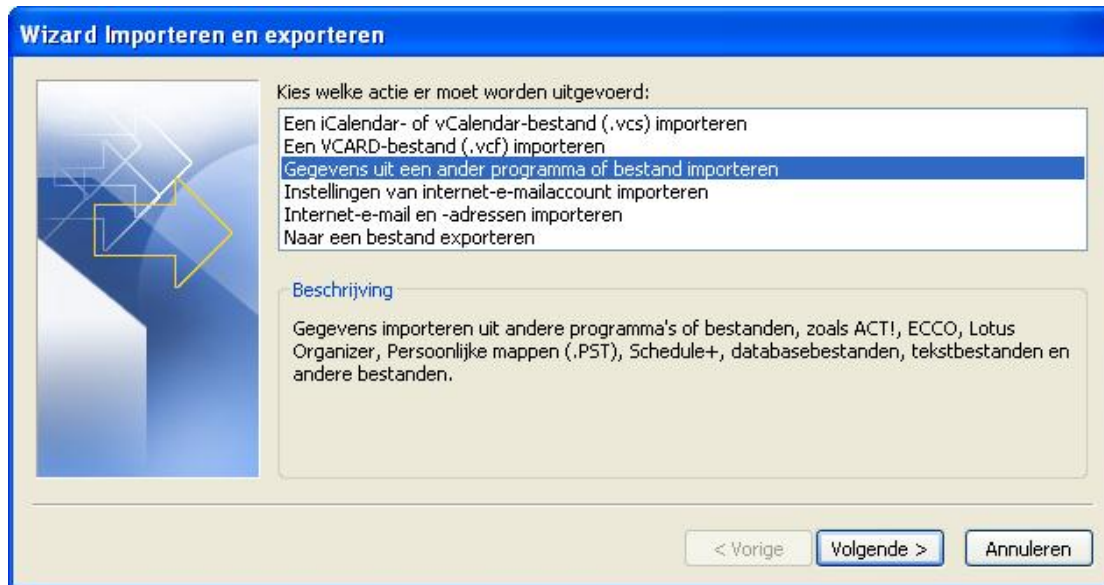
Wizard Importeren en exporteren

Kies welke actie er moet worden uitgevoerd:

Een iCalendar- of vCalendar-bestand (.vcs) importeren
Een VCARD-bestand (.vcf) importeren
Gegevens uit een ander programma of bestand importeren
Instellingen van internet-e-mailaccount importeren
Internet-e-mail en -adressen importeren
Naar een bestand exporteren

Beschrijving

Gegevens importeren uit andere programma's of bestanden, zoals ACT!, ECCO, Lotus Organizer, Persoonlijke mappen (.PST), Schedule+, databasebestanden, tekstbestanden en andere bestanden.

< Vorige
Volgende >
Annuleren